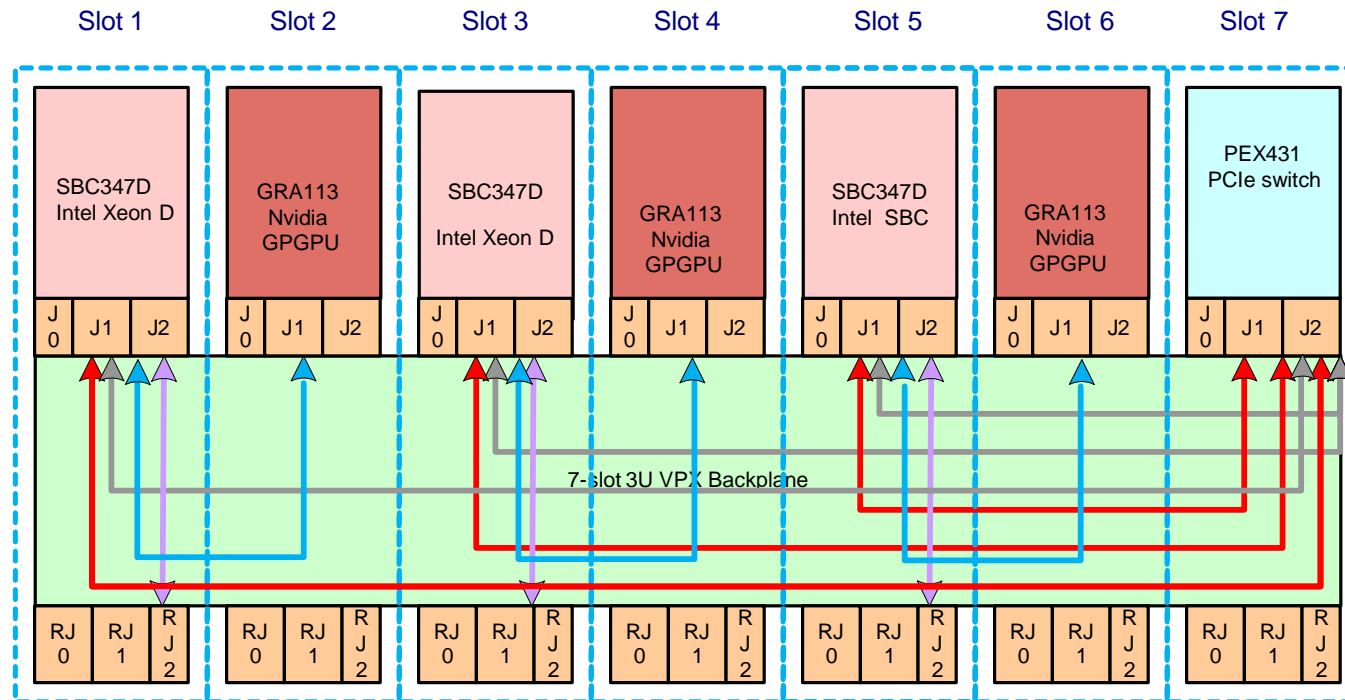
Slot 1 Slot 2 Slot 3 Slot 4 Slot 5 Slot 6 Slot 7

SBC347D Intel Xeon D

GRA113 Nvidia GPGPU

SBC347D Intel Xeon D

GRA113 Nvidia GPGPU

SBC347D Intel SBC

GRA113 Nvidia GPGPU

PEX431 PCIe switch

J0 J1 J2 J0 J1 J2 J0 J1 J2 J0 J1 J2 J0 J1 J2 J0 J1 J2 J0 J1 J2

7-slot 3U VPX Backplane

RJ0 RJ1 RJ2 RJ0 RJ1 RJ2 RJ0 RJ1 RJ2 RJ0 RJ1 RJ2 RJ0 RJ1 RJ2 RJ0 RJ1 RJ2 RJ0 RJ1 RJ2